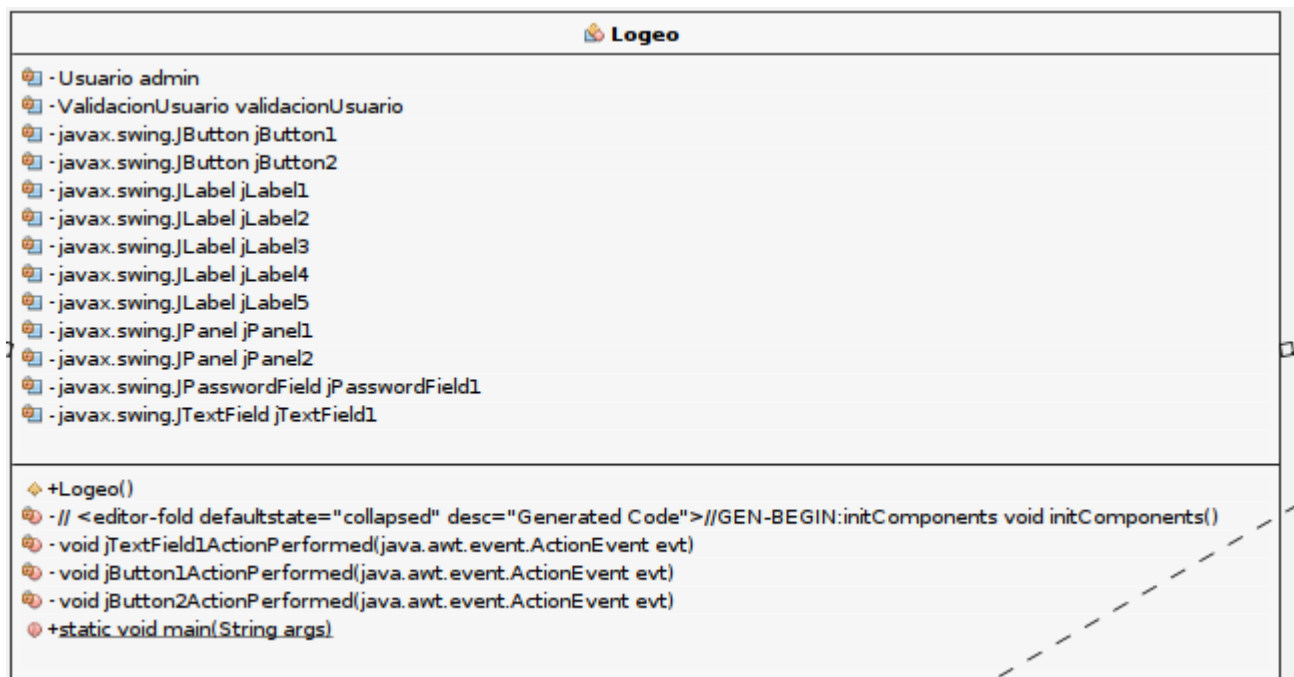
Logeo

-Usuario admin
-ValidacionUsuario validacionUsuario
-javax.swing.JButton jButton1
-javax.swing.JButton jButton2
-javax.swing.JLabel jLabel1
-javax.swing.JLabel jLabel2
-javax.swing.JLabel jLabel3
-javax.swing.JLabel jLabel4
-javax.swing.JLabel jLabel5
-javax.swing.JPanel jPanel1
-javax.swing.JPanel jPanel2
-javax.swing.JPasswordField jPasswordField1
-javax.swing.JTextField jTextField1

+Logeo()
-// <editor-fold defaultstate="collapsed" desc="Generated Code">//GEN-BEGIN:initComponents void initComponents()
-void jTextField1ActionPerformed(java.awt.event.ActionEvent evt)
-void jButton1ActionPerformed(java.awt.event.ActionEvent evt)
-void jButton2ActionPerformed(java.awt.event.ActionEvent evt)
+static void main(String args)